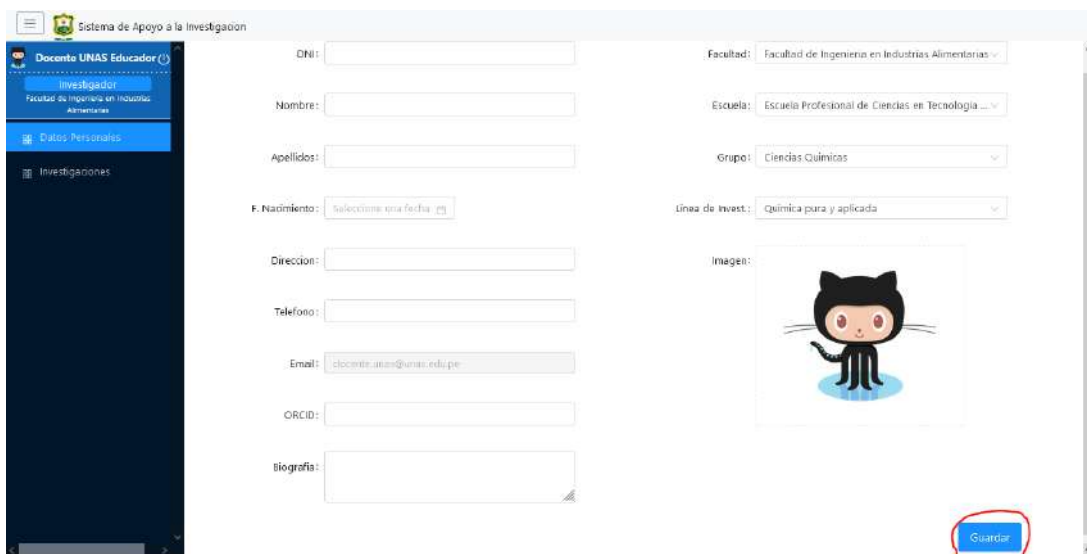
Sistema de Apoyo a la Investigacion

Docente UNAS Educador

Investigador
Facultad de Ingenieria en Industrias Alimentarias

Datos Personales

Investigaciones

DNI:

Nombre:

Apellidos:

F. Nacimiento: Seleccione una fecha

Direccion:

Telefono:

Email: docente.unas@unas.edu.pe

ORCID:

Biografia:

Facultad: Facultad de Ingenieria en Industrias Alimentarias

Escuela: Escuela Profesional de Ciencias en Tecnologia ...

Grupo: Ciencias Quimicas

Linea de Invest.: Quimica pura y aplicada

Imagen:

Guardar